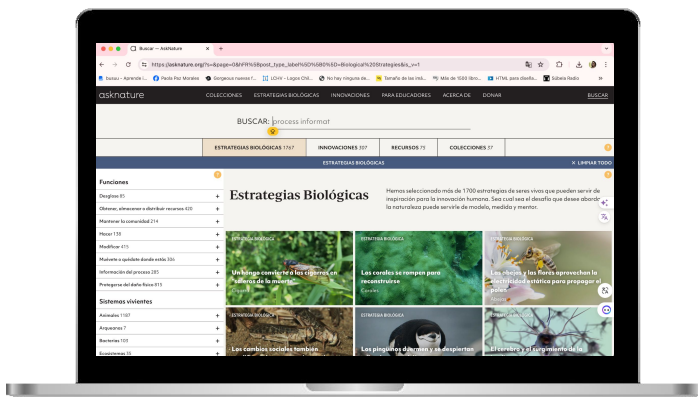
Buscar — AskNature
https://asknature.org/?s=&page=0&hFR%5Bpost_type_label%5D%5B0%5D=Biological%20Strategies&is_v=1
Suseu - Aprende I... Paola Paz Morales Gorgeous nuevos f... LCHV - Logos Chil... No hay ninguna de... Tamaño de las imá... Más de 1500 libro... HTML para diseño... Sábela Radio

asknature COLECCIONES ESTRATEGIAS BIOLÓGICAS INNOVACIONES PARA EDUCADORES ACERCA DE DONAR BUSCAR

BUSCAR: process informat

ESTRATEGIAS BIOLÓGICAS 1767 INNOVACIONES 397 RECURSOS 75 COLECCIONES 37

ESTRATEGIAS BIOLÓGICAS × LIMPIAR TODO

Funciones
Desgloses 85 +
Obtener, almacenar o distribuir recursos 420 +
Mantener la comunidad 214 +
Hacer 138 +
Modificar 415 +
Muévete o quédate donde estás 306 +
Información del proceso 285 +
Protegerse del daño físico 815 +

Sistemas vivientes
Animales 1187 +
Arqueanos 7 +
Bacterias 103 +
Ecosistemas 15 +

Estrategias Biológicas

Hemos seleccionado más de 1700 estrategias de seres vivos que pueden servir de inspiración para la innovación humana. Sea cual sea el desafío que desee abordar, la naturaleza puede servirle de modelo, medida y mentor.

ESTRATEGIA BIOLÓGICA
Un hongo convierte a las cigarras en "saleros de la muerte"

ESTRATEGIA BIOLÓGICA
Los corales se rompen para reconstruirse
Corales

ESTRATEGIA BIOLÓGICA
Las abejas y las flores aprovechan la electricidad estática para propagar el polen
Abejas

ESTRATEGIA BIOLÓGICA
Los cambios sociales también

ESTRATEGIA BIOLÓGICA
Los pingüinos duermen y se despiertan

ESTRATEGIA BIOLÓGICA
El cerebro y el surgimiento de la